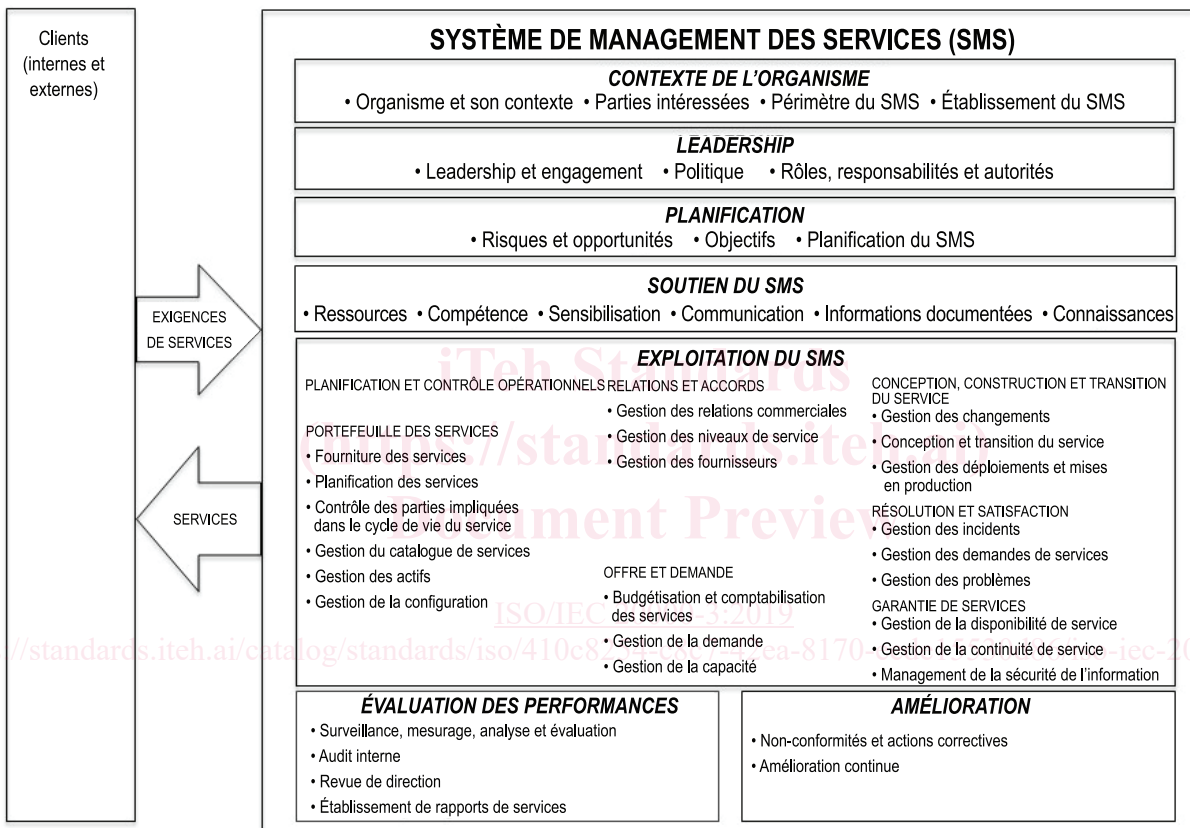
Clients (internes et externes)

EXIGENCES DE SERVICES

SERVICES

SYSTÈME DE MANAGEMENT DES SERVICES (SMS)

CONTEXTE DE L'ORGANISME
• Organisme et son contexte • Parties intéressées • Périmètre du SMS • Établissement du SMS

LEADERSHIP
• Leadership et engagement • Politique • Rôles, responsabilités et autorités

PLANIFICATION
• Risques et opportunités • Objectifs • Planification du SMS

SOUTIEN DU SMS
• Ressources • Compétence • Sensibilisation • Communication • Informations documentées • Connaissances

EXPLOITATION DU SMS

PLANIFICATION ET CONTRÔLE OPÉRATIONNELS

PORTEFEUILLE DES SERVICES
• Fourniture des services
• Planification des services
• Contrôle des parties impliquées dans le cycle de vie du service
• Gestion du catalogue de services
• Gestion des actifs
• Gestion de la configuration

RELATIONS ET ACCORDS
• Gestion des relations commerciales
• Gestion des niveaux de service
• Gestion des fournisseurs

OFFRE ET DEMANDE
• Budgétisation et comptabilisation des services
• Gestion de la demande
• Gestion de la capacité

CONCEPTION, CONSTRUCTION ET TRANSITION DU SERVICE
• Gestion des changements
• Conception et transition du service
• Gestion des déploiements et mises en production

RÉSOLUTION ET SATISFACTION
• Gestion des incidents
• Gestion des demandes de services
• Gestion des problèmes

GARANTIE DE SERVICES
• Gestion de la disponibilité de service
• Gestion de la continuité de service
• Management de la sécurité de l'information

ÉVALUATION DES PERFORMANCES
• Surveillance, mesurage, analyse et évaluation
• Audit interne
• Revue de direction
• Établissement de rapports de services

AMÉLIORATION
• Non-conformités et actions correctives
• Amélioration continue

iTeh Standards (https://standards.iteh.ai) Document Preview
ISO/IEC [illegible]-3:2019
https://standards.iteh.ai/catalog/standards/iso/410c8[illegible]ea-8170-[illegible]-iec-20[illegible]